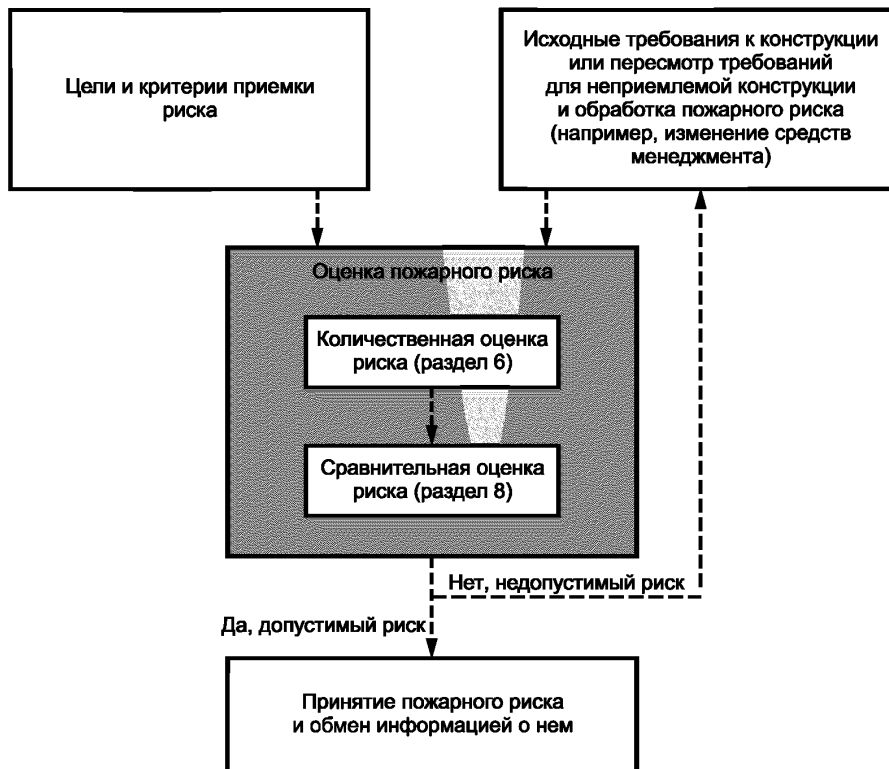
Цели и критерии приемки риска

Исходные требования к конструкции или пересмотр требований для неприемлемой конструкции и обработка пожарного риска (например, изменение средств менеджмента)

Оценка пожарного риска

Количественная оценка риска (раздел 6)

Сравнительная оценка риска (раздел 8)

Нет, недопустимый риск

Да, допустимый риск

Принятие пожарного риска и обмен информацией о нем